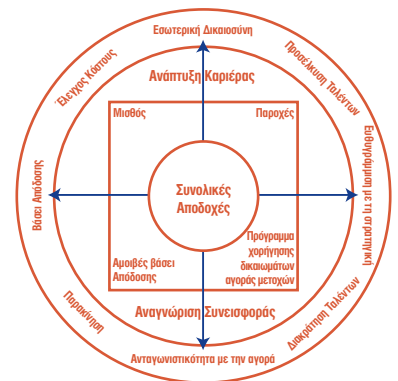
Εσωτερική Δικαιοσύνη

Προσέλκυση Ταλέντων

Ευθυγράμμιση με τη στρατηγική

Διατήρηση Ταλέντων

Ανταγωνιστικότητα με την αγορά

Παρακίνηση

Βάσει Απόδοσης

Έλεγχος Κόστους

Ανάπτυξη Καριέρας

Μισθός

Παροχές

Συνολικές Αποδοχές

Αμοιβές βάσει Απόδοσης

Πρόγραμμα χορήγησης δικαιωμάτων αγοράς μετοχών

Αναγνώριση Συνεισφοράς